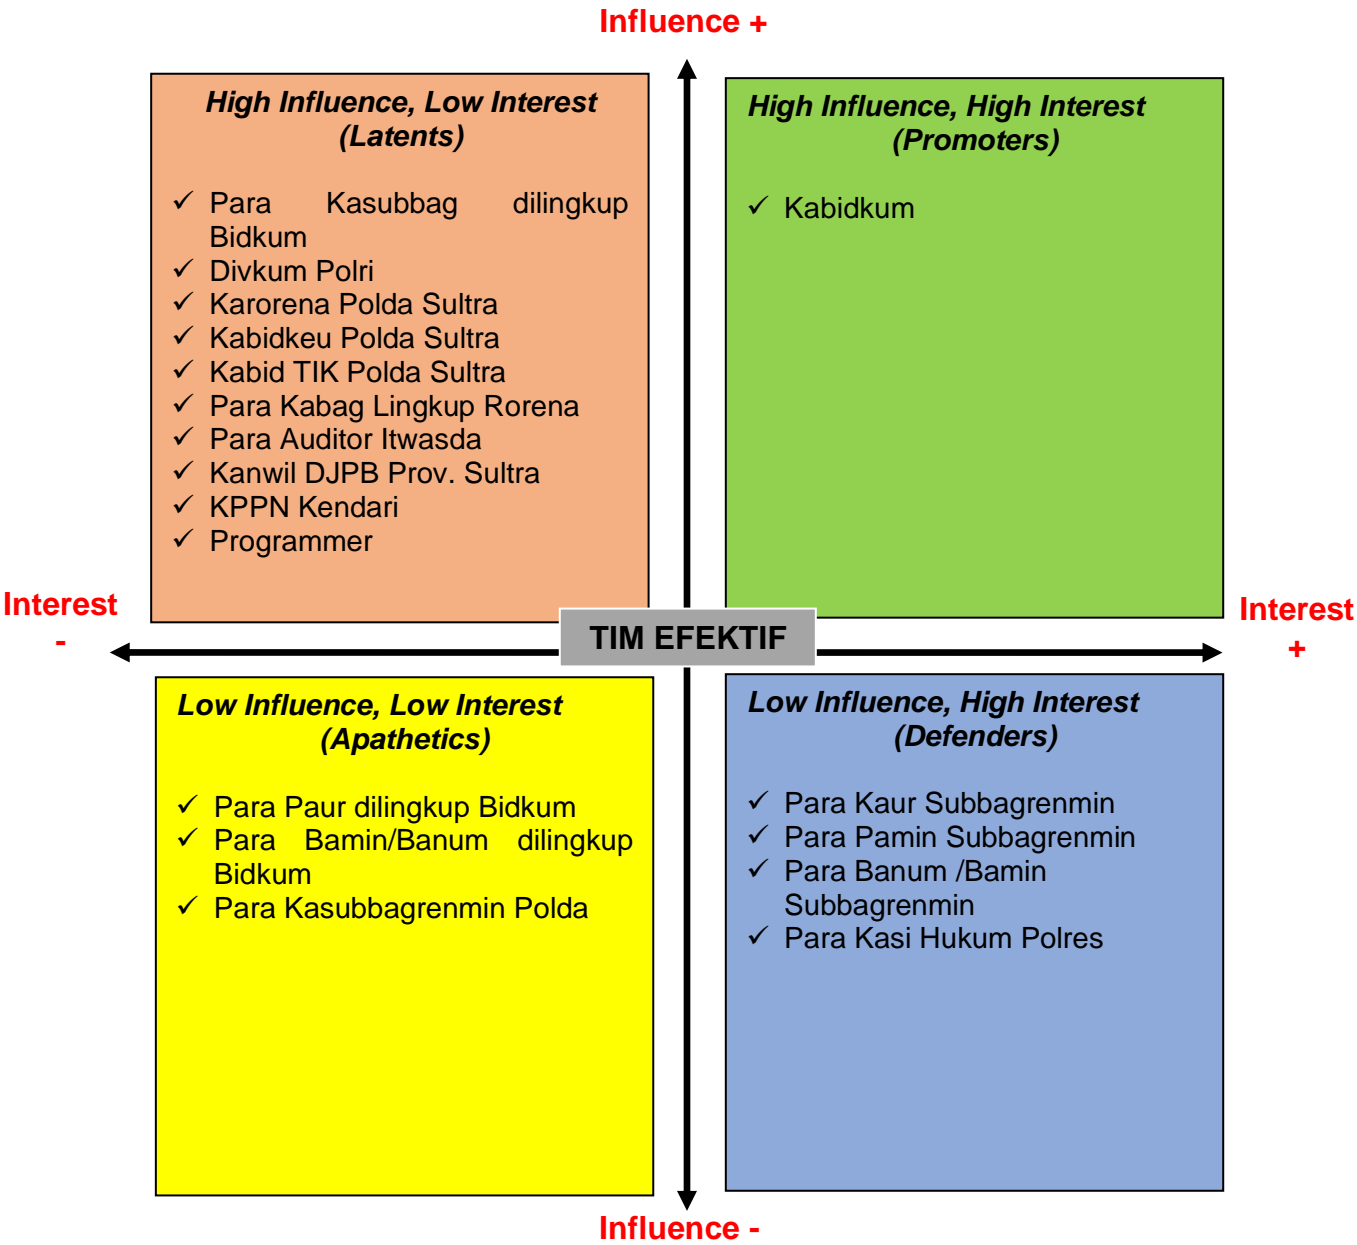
Influence +

**High Influence, Low Interest (Latents)**

✓ Para Kasubbag dilingkup Bidkum
✓ Divkum Polri
✓ Karorena Polda Sultra
✓ Kabidkeu Polda Sultra
✓ Kabid TIK Polda Sultra
✓ Para Kabag Lingkup Rorena
✓ Para Auditor Itwasda
✓ Kanwil DJPB Prov. Sultra
✓ KPPN Kendari
✓ Programmer

**High Influence, High Interest (Promoters)**

✓ Kabidkum

Interest -

TIM EFEKTIF

Interest +

**Low Influence, Low Interest (Apathetics)**

✓ Para Paur dilingkup Bidkum
✓ Para Bamin/Banum dilingkup Bidkum
✓ Para Kasubbagrenmin Polda

**Low Influence, High Interest (Defenders)**

✓ Para Kaur Subbagrenmin
✓ Para Pamin Subbagrenmin
✓ Para Banum /Bamin Subbagrenmin
✓ Para Kasi Hukum Polres

Influence -